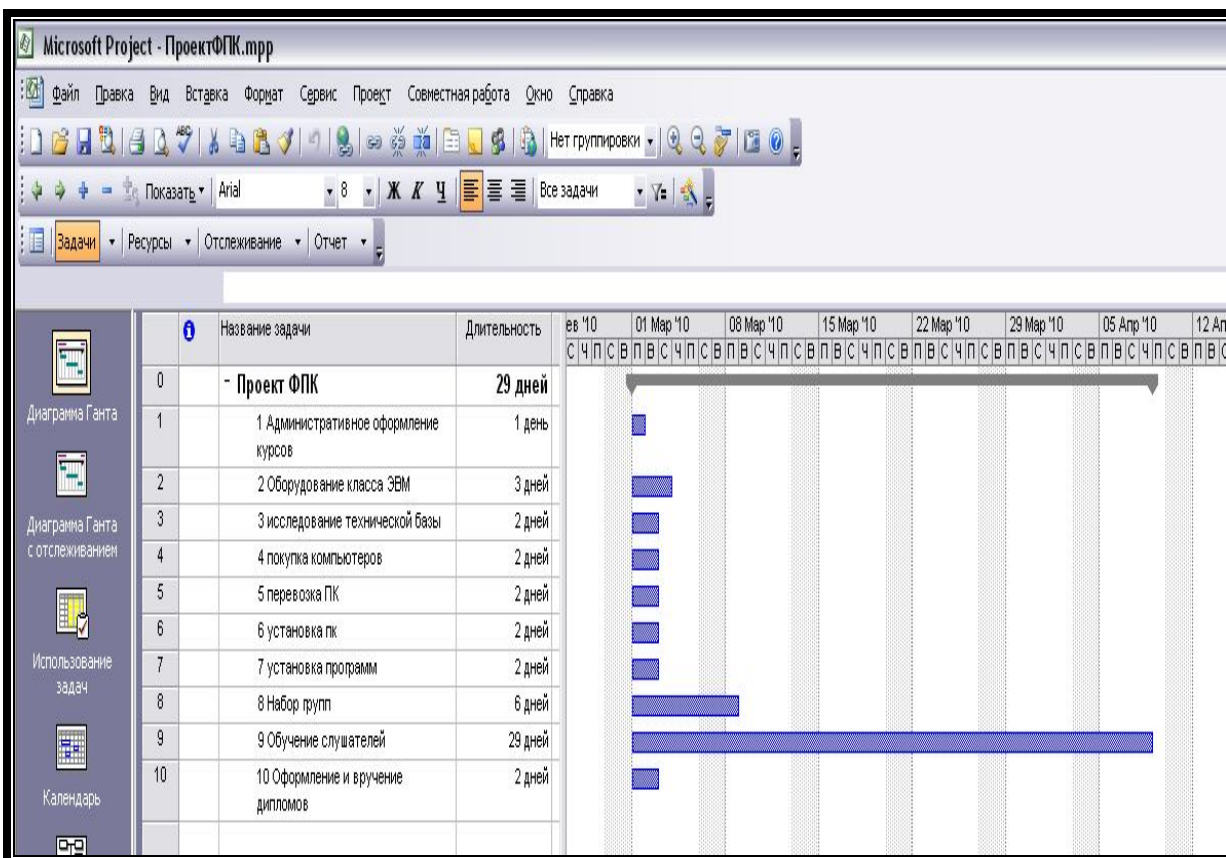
Microsoft Project - ПроектФПК.mpp

Файл Правка Вид Вставка Формат Сервис Проект Совместная работа Окно Справка

Нет группировки

Показать Arial 8 Ж К Ч Все задачи

Задачи Ресурсы Отслеживание Отчет

Диаграмма Ганта

Диаграмма Ганта с отслеживанием

Использование задач

Календарь

| | | Название задачи | Длительность |
|---|---|---|---|
| 0 | | - Проект ФПК | 29 дней |
| 1 | | 1 Административное оформление курсов | 1 день |
| 2 | | 2 Оборудование класса ЭВМ | 3 дней |
| 3 | | 3 исследование технической базы | 2 дней |
| 4 | | 4 покупка компьютеров | 2 дней |
| 5 | | 5 перевозка ПК | 2 дней |
| 6 | | 6 установка пк | 2 дней |
| 7 | | 7 установка программ | 2 дней |
| 8 | | 8 Набор групп | 6 дней |
| 9 | | 9 Обучение слушателей | 29 дней |
| 10 | | 10 Оформление и вручение дипломов | 2 дней |

ев '10 01 Мар '10 08 Мар '10 15 Мар '10 22 Мар '10 29 Мар '10 05 Апр '10 12 Ап

С Ч П С В П В С Ч П С В П В С Ч П С В П В С Ч П С В П В С Ч П С В П В С Ч П С В П В С Ч П С В П В С